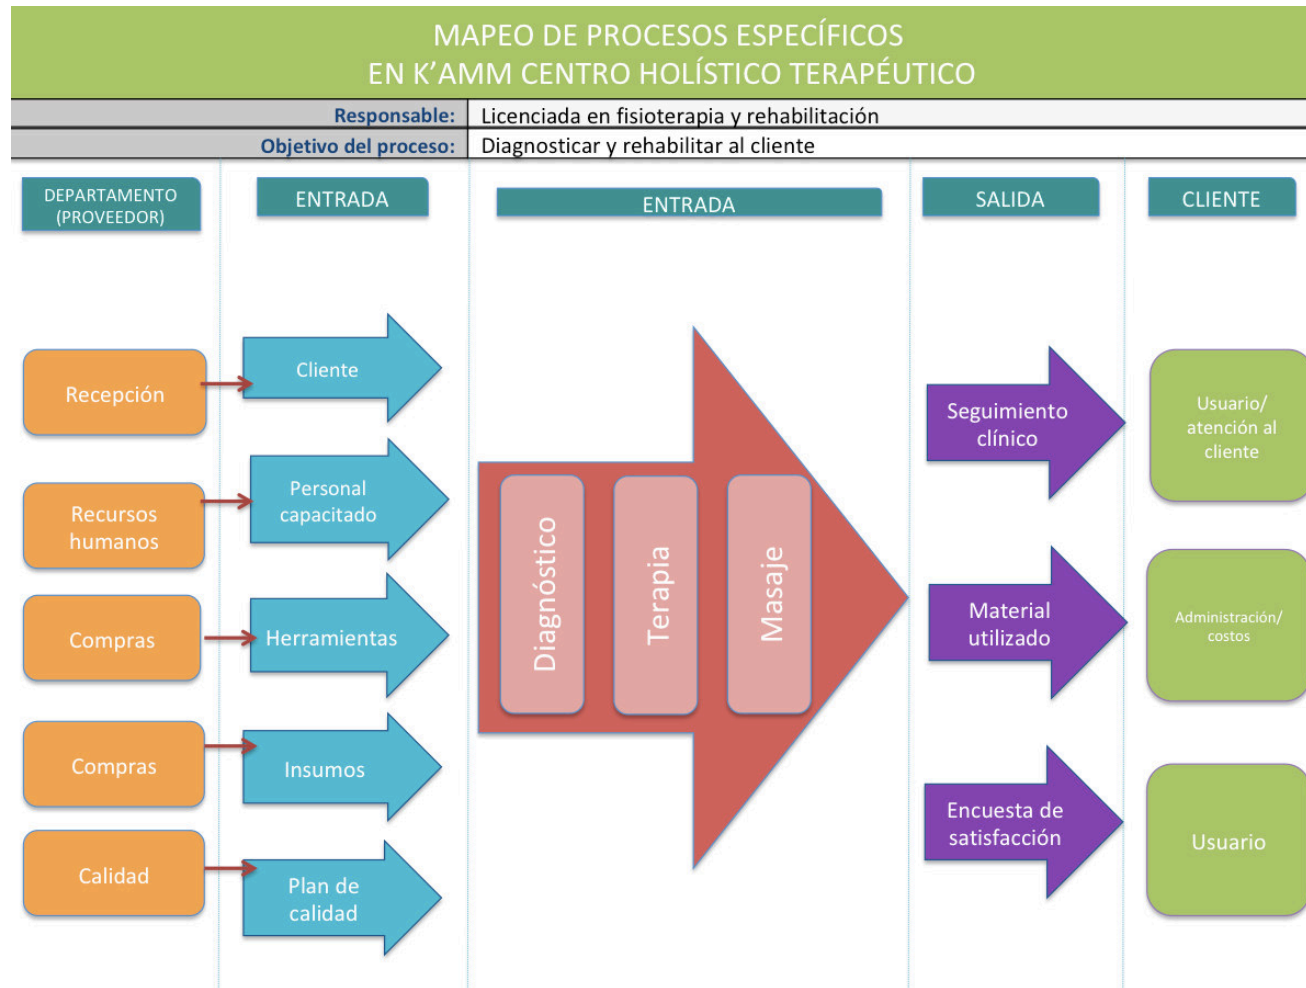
MAPEO DE PROCESOS ESPECÍFICOS
EN K'AMM CENTRO HOLÍSTICO TERAPÉUTICO

| Responsable: | Licenciada en fisioterapia y rehabilitación |
|---|---|
| Objetivo del proceso: | Diagnosticar y rehabilitar al cliente |

DEPARTAMENTO (PROVEEDOR)

Recepción

Recursos humanos

Compras

Compras

Calidad

ENTRADA

Cliente

Personal capacitado

Herramientas

Insumos

Plan de calidad

ENTRADA

Diagnóstico

Terapia

Masaje

SALIDA

Seguimiento clínico

Material utilizado

Encuesta de satisfacción

CLIENTE

Usuario/ atención al cliente

Administración/ costos

Usuario